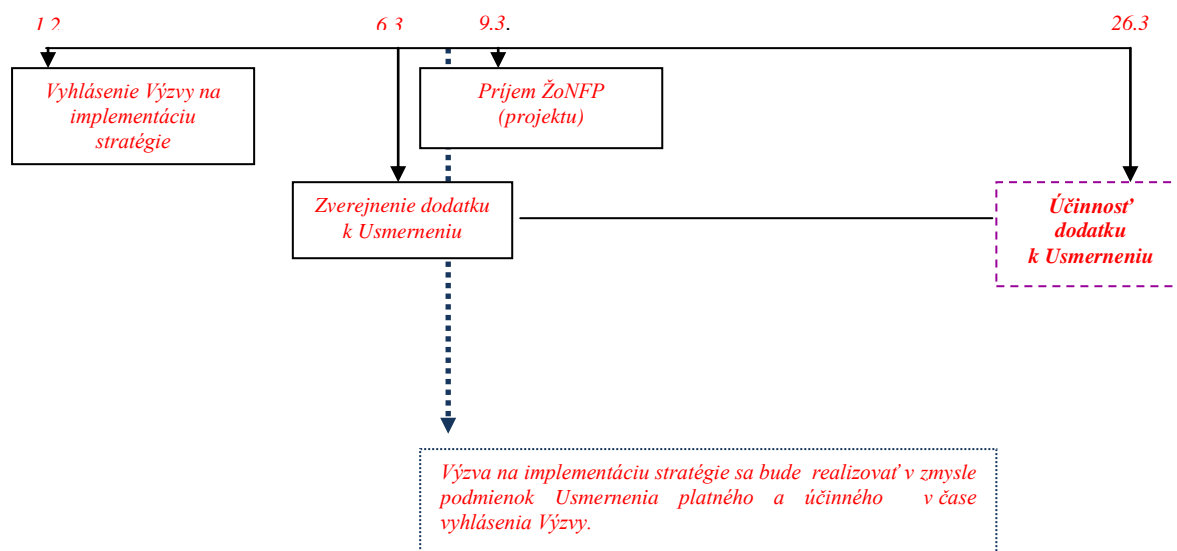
1.2.

6.3

9.3.

26.3

Vyhlásenie Výzvy na implementáciu stratégie

Príjem ŽoNFP (projektu)

Zverejnenie dodatku k Usmerneniu

Účinnosť dodatku k Usmerneniu

Výzva na implementáciu stratégie sa bude realizovať v zmysle podmienok Usmernenia platného a účinného v čase vyhlásenia Výzvy.